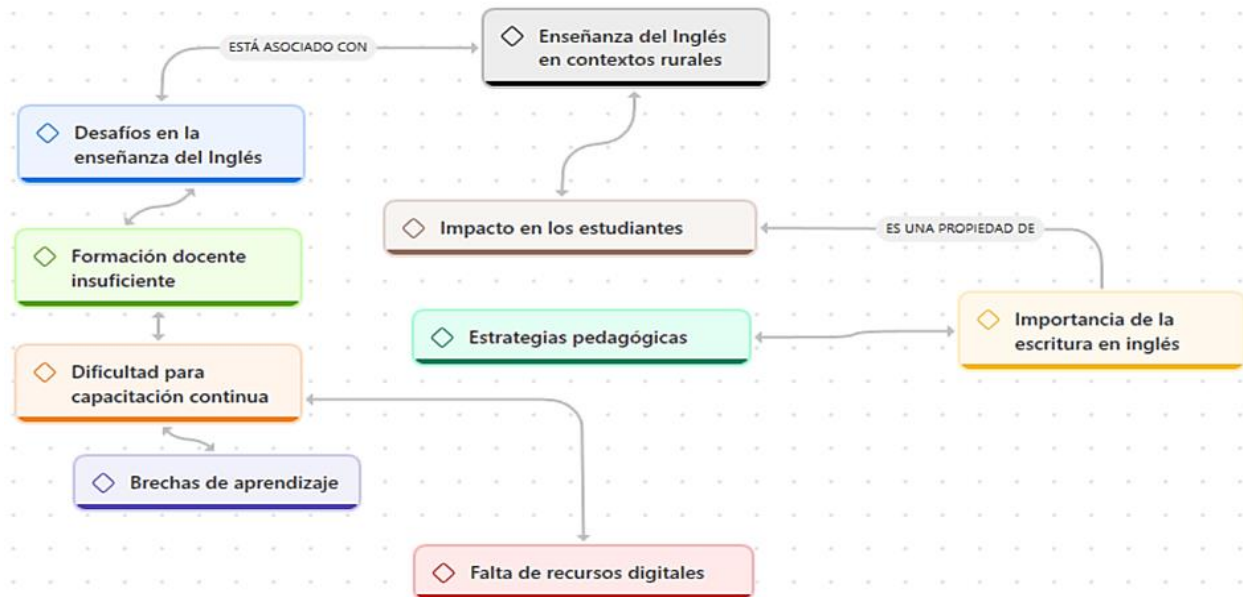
ESTÁ ASOCIADO CON

Enseñanza del Inglés en contextos rurales

Desafíos en la enseñanza del Inglés

Impacto en los estudiantes

ES UNA PROPIEDAD DE

Formación docente insuficiente

Estrategias pedagógicas

Importancia de la escritura en inglés

Dificultad para capacitación continua

Brechas de aprendizaje

Falta de recursos digitales